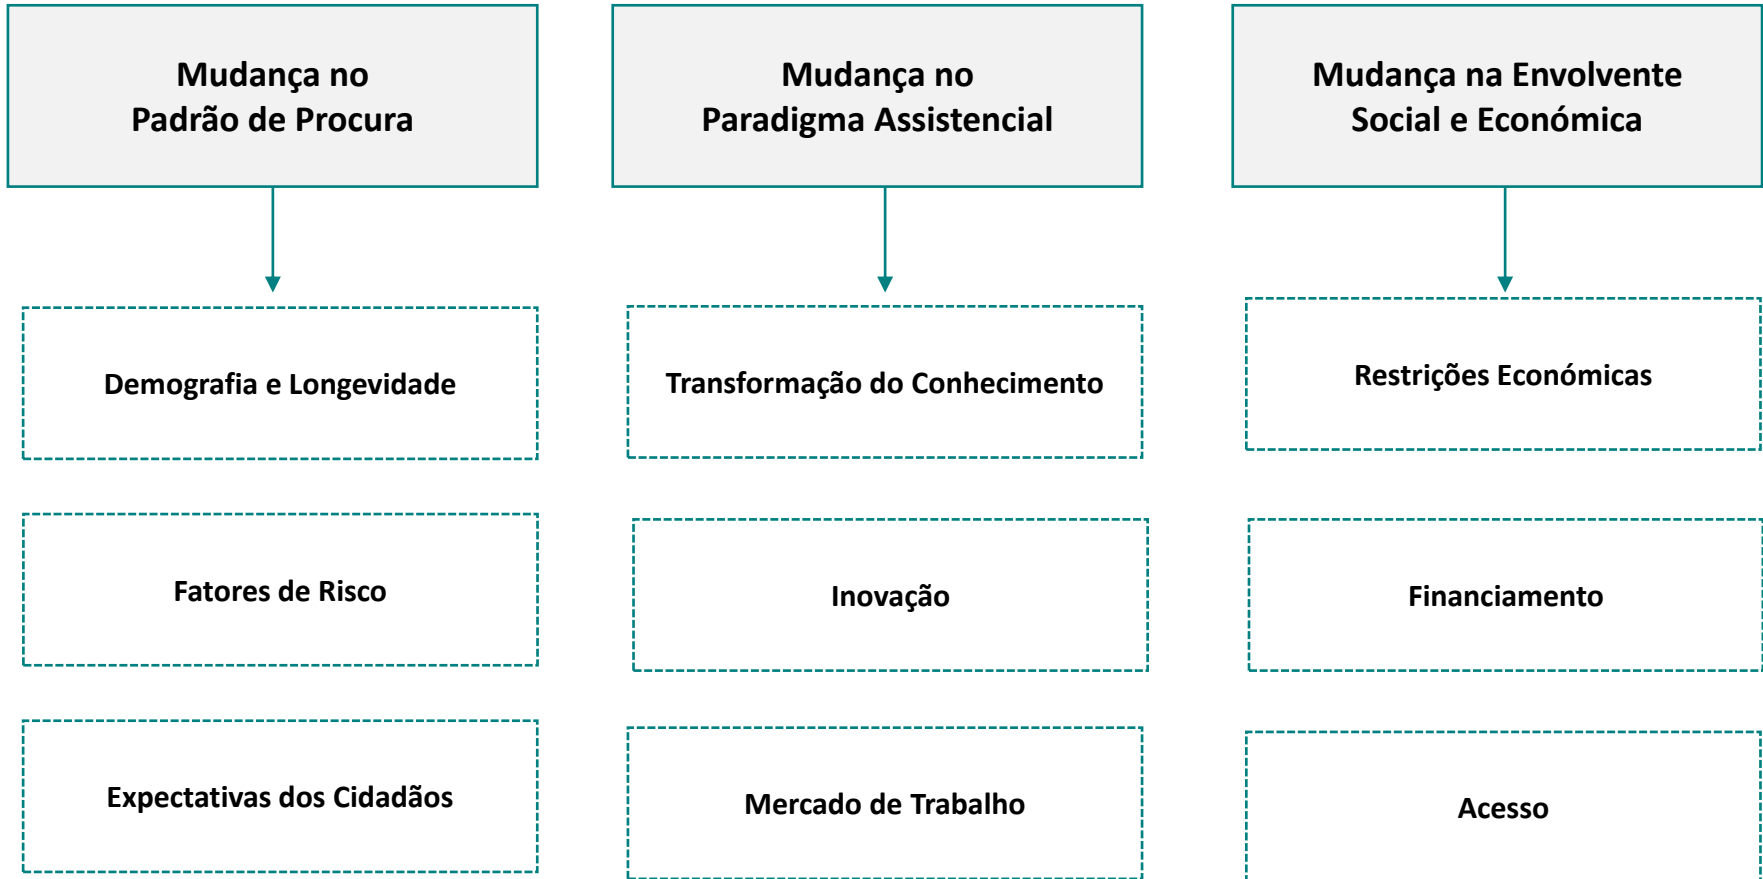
Mudança no Padrão de Procura

Demografia e Longevidade

Fatores de Risco

Expectativas dos Cidadãos

Mudança no Paradigma Assistencial

Transformação do Conhecimento

Inovação

Mercado de Trabalho

Mudança na Envolvente Social e Económica

Restrições Económicas

Financiamento

Acesso